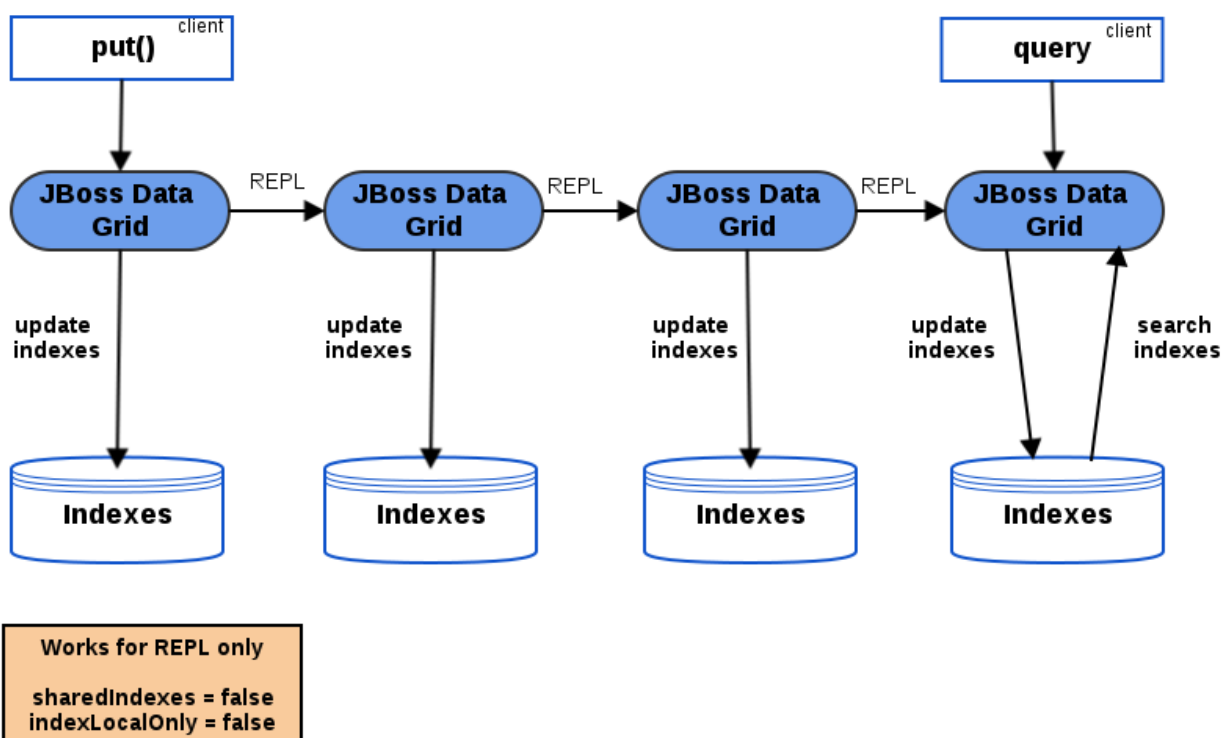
put() client

query client

JBoss Data Grid

REPL

JBoss Data Grid

REPL

JBoss Data Grid

REPL

JBoss Data Grid

update indexes

update indexes

update indexes

update indexes

search indexes

Indexes

Indexes

Indexes

Indexes

Works for REPL only

sharedIndexes = false
indexLocalOnly = false